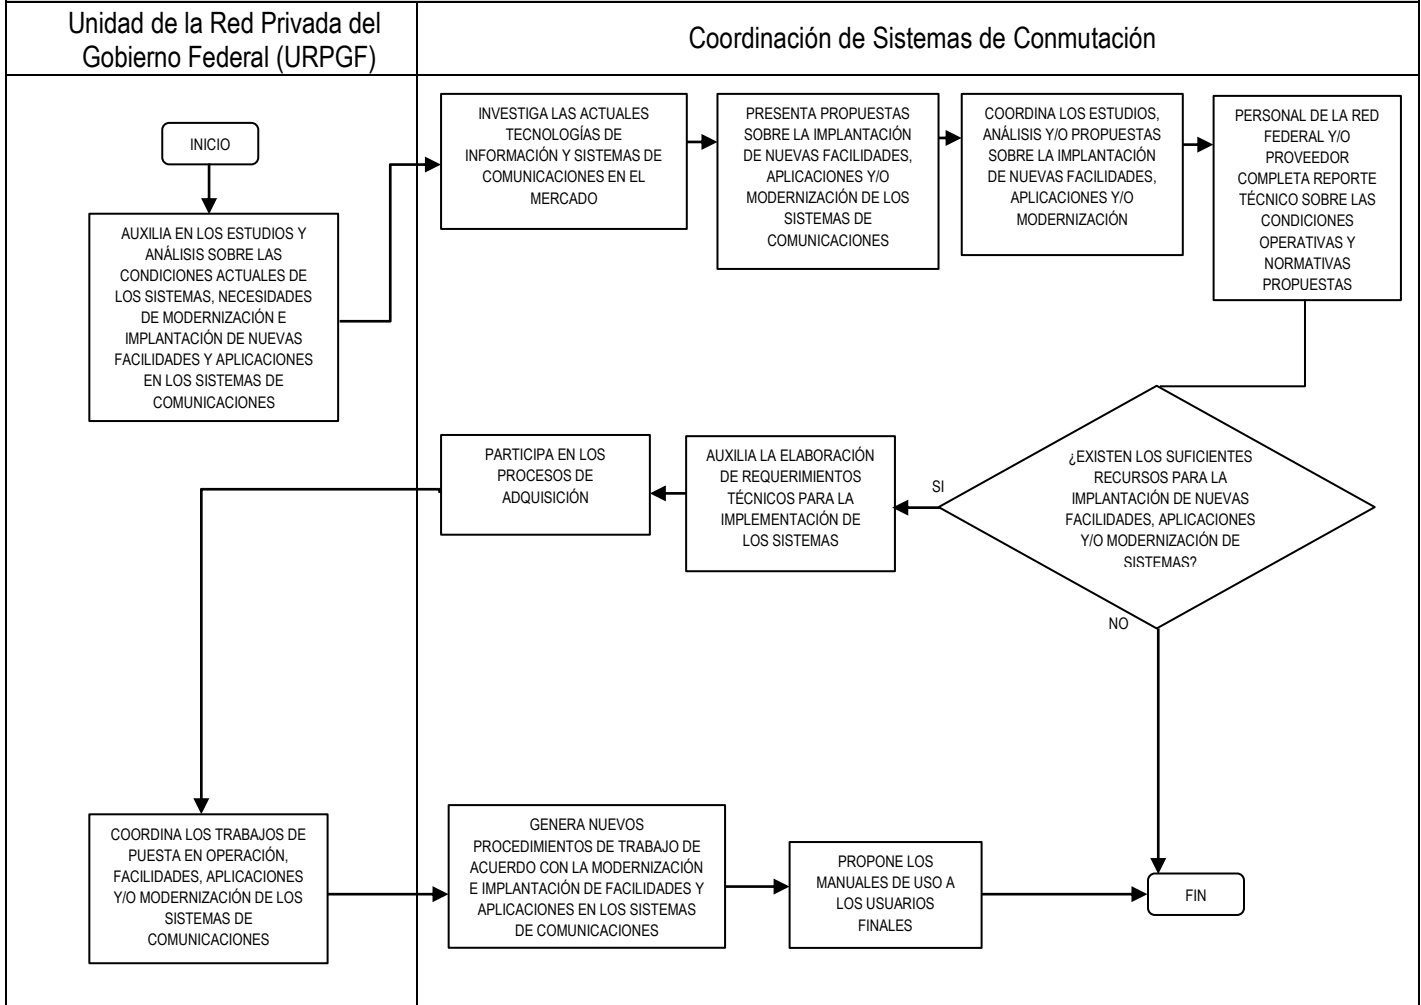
Unidad de la Red Privada del Gobierno Federal (URPGF)

Coordinación de Sistemas de Conmutación

INICIO

AUXILIA EN LOS ESTUDIOS Y ANÁLISIS SOBRE LAS CONDICIONES ACTUALES DE LOS SISTEMAS, NECESIDADES DE MODERNIZACIÓN E IMPLANTACIÓN DE NUEVAS FACILIDADES Y APLICACIONES EN LOS SISTEMAS DE COMUNICACIONES

INVESTIGA LAS ACTUALES TECNOLOGÍAS DE INFORMACIÓN Y SISTEMAS DE COMUNICACIONES EN EL MERCADO

PRESENTA PROPUESTAS SOBRE LA IMPLANTACIÓN DE NUEVAS FACILIDADES, APLICACIONES Y/O MODERNIZACIÓN DE LOS SISTEMAS DE COMUNICACIONES

COORDINA LOS ESTUDIOS, ANÁLISIS Y/O PROPUESTAS SOBRE LA IMPLANTACIÓN DE NUEVAS FACILIDADES, APLICACIONES Y/O MODERNIZACIÓN

PERSONAL DE LA RED FEDERAL Y/O PROVEEDOR COMPLETA REPORTE TÉCNICO SOBRE LAS CONDICIONES OPERATIVAS Y NORMATIVAS PROPUESTAS

¿EXISTEN LOS SUFICIENTES RECURSOS PARA LA IMPLANTACIÓN DE NUEVAS FACILIDADES, APLICACIONES Y/O MODERNIZACIÓN DE SISTEMAS?

SI

NO

AUXILIA LA ELABORACIÓN DE REQUERIMIENTOS TÉCNICOS PARA LA IMPLEMENTACIÓN DE LOS SISTEMAS

PARTICIPA EN LOS PROCESOS DE ADQUISICIÓN

COORDINA LOS TRABAJOS DE PUESTA EN OPERACIÓN, FACILIDADES, APLICACIONES Y/O MODERNIZACIÓN DE LOS SISTEMAS DE COMUNICACIONES

GENERA NUEVOS PROCEDIMIENTOS DE TRABAJO DE ACUERDO CON LA MODERNIZACIÓN E IMPLANTACIÓN DE FACILIDADES Y APLICACIONES EN LOS SISTEMAS DE COMUNICACIONES

PROPONE LOS MANUALES DE USO A LOS USUARIOS FINALES

FIN